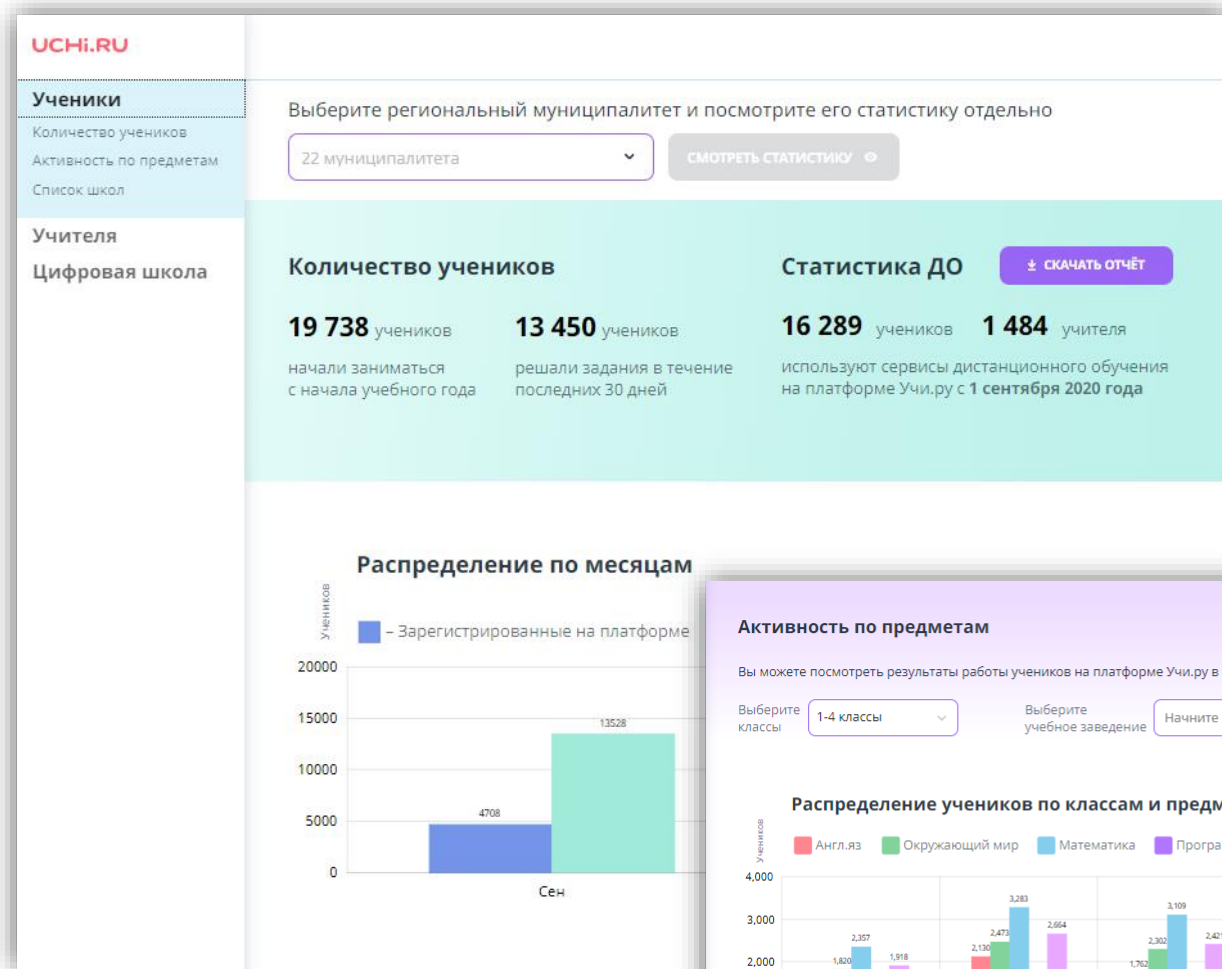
UCHi.RU

Ученики
Количество учеников
Активность по предметам
Список школ
Учителя
Цифровая школа

Выберите региональный муниципалитет и посмотрите его статистику отдельно

22 муниципалитета

СМОТРЕТЬ СТАТИСТИКУ

Количество учеников

19 738 учеников
начали заниматься с начала учебного года

13 450 учеников
решали задания в течение последних 30 дней

Статистика ДО

СКАЧАТЬ ОТЧЁТ

16 289 учеников 1 484 учителя
используют сервисы дистанционного обучения на платформе Учи.ру с 1 сентября 2020 года

Распределение по месяцам

Учеников

– Зарегистрированные на платформе

20000
15000
10000
5000
0

4708
13528

Сен

Активность по предметам

Вы можете посмотреть результаты работы учеников на платформе Учи.ру в

Выберите классы
1-4 классы

Выберите учебное заведение
Начните

Распределение учеников по классам и предм

Учеников

Англ.яз
Окружающий мир
Математика
Програ

4,000
3,000
2,000

1,820
2,357
1,918
2,130
2,473
3,283
2,664
1,762
2,302
3,109
2,42